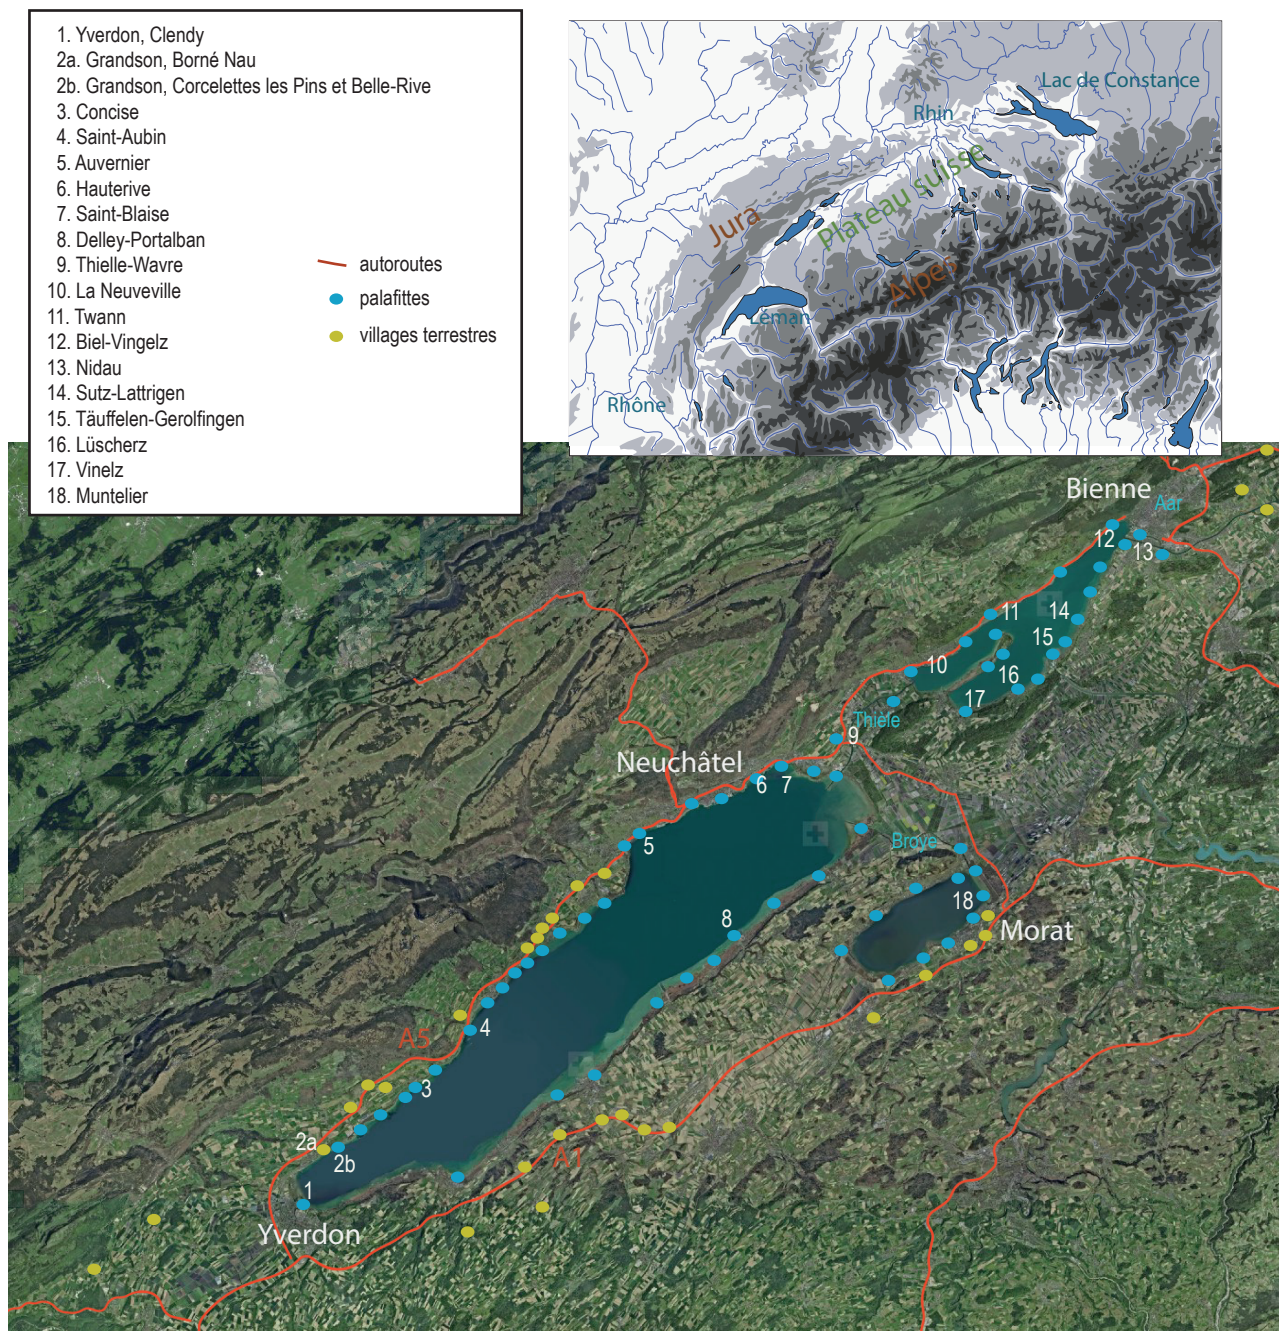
1. Yverdon, Clendy
2a. Grandson, Borné Nau
2b. Grandson, Corcelettes les Pins et Belle-Rive
3. Concise
4. Saint-Aubin
5. Auvernier
6. Hauterive
7. Saint-Blaise
8. Delley-Portalban
9. Thielle-Wavre
10. La Neuveville
11. Twann
12. Biel-Vingelz
13. Nidau
14. Sutz-Lattrigen
15. Täuffelen-Gerolfingen
16. Lüscherz
17. Vinelz
18. Muntelier

autoroutes
palafittes
villages terrestres

Lac de Constance
Rhin
Plateau suisse
Jura
Alpes
Léman
Rhône

Bienne
Aar
12
13
11
14
15
10
16
17
Thiele
9
Neuchâtel
6
7
5
Broye
8
18
Morat
A5
4
3
2a
2b
A1
1
Yverdon